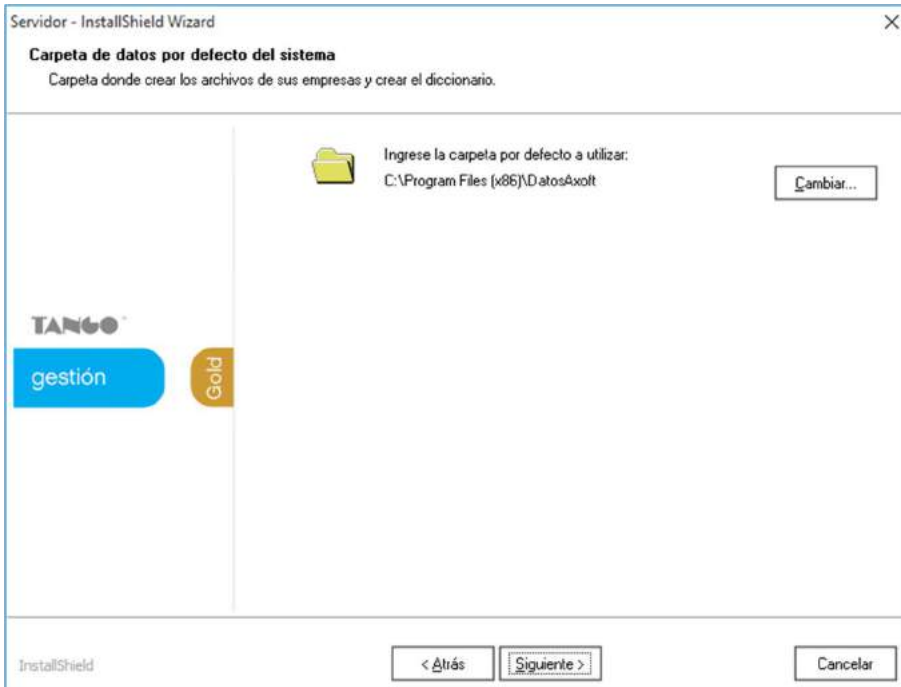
Servidor - InstallShield Wizard
×

Carpeta de datos por defecto del sistema
Carpeta donde crear los archivos de sus empresas y crear el diccionario.

Ingrese la carpeta por defecto a utilizar:
C:\Program Files (x86)\DatosAxoft

Cambiar...

TANGO
gestión
Gold

InstallShield

< Atrás
Siguiente >
Cancelar